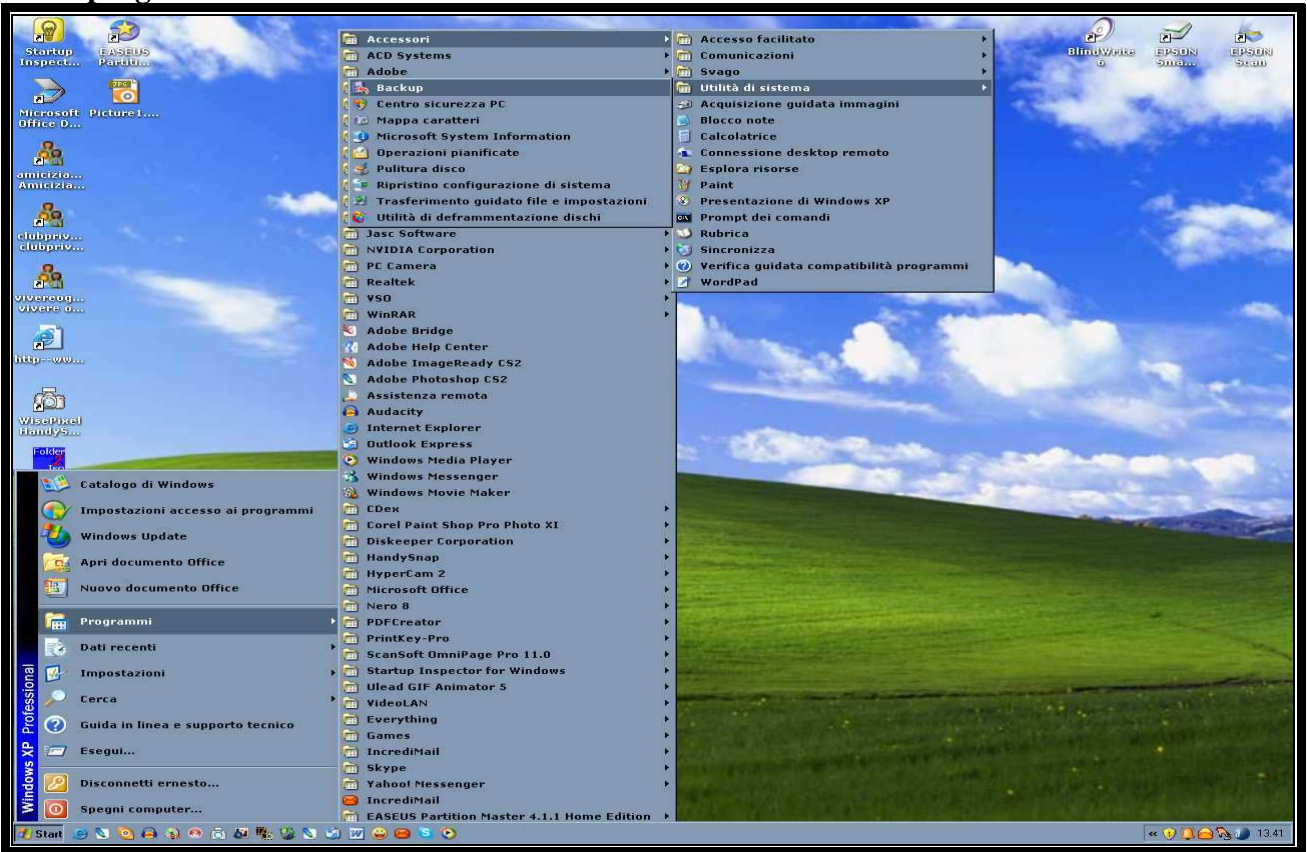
Startup Inspect...
EASEUS Partiti...
Microsoft Office D...
Picture1....
amicizia... Amicizia...
clubpriv... clubpriv...
vivereog... vivere o...
http--ww...
WisePixel HandyS...
Folder

Accessori
ACD Systems
Adobe
Backup
Centro sicurezza PC
Mappa caratteri
Microsoft System Information
Operazioni pianificate
Pulitura disco
Ripristino configurazione di sistema
Trasferimento guidato file e impostazioni
Utilità di deframmentazione dischi
Jasc Software
NVIDIA Corporation
PC Camera
Realtek
VSO
WinRAR
Adobe Bridge
Adobe Help Center
Adobe ImageReady CS2
Adobe Photoshop CS2
Assistenza remota
Audacity
Internet Explorer
Outlook Express
Windows Media Player
Windows Messenger
Windows Movie Maker
CDex
Corel Paint Shop Pro Photo XI
Diskeeper Corporation
HandySnap
HyperCam 2
Microsoft Office
Nero 8
PDFCreator
PrintKey-Pro
ScanSoft OmniPage Pro 11.0
Startup Inspector for Windows
Ulead GIF Animator 5
VideoLAN
Everything
Games
IncrediMail
Skype
Yahoo! Messenger
IncrediMail
EASEUS Partition Master 4.1.1 Home Edition

Accesso facilitato
Comunicazioni
Svago
Utilità di sistema
Acquisizione guidata immagini
Blocco note
Calcolatrice
Connessione desktop remoto
Esplora risorse
Paint
Presentazione di Windows XP
Prompt dei comandi
Rubrica
Sincronizza
Verifica guidata compatibilità programmi
WordPad

BlindWrite 6
EPSON Sma...
EPSON Scan

Catalogo di Windows
Impostazioni accesso ai programmi
Windows Update
Apri documento Office
Nuovo documento Office
Programmi
Dati recenti
Impostazioni
Cerca
Guida in linea e supporto tecnico
Esegui...
Disconnetti ernesto...
Spegni computer...
Windows XP Professional

Start
13.41